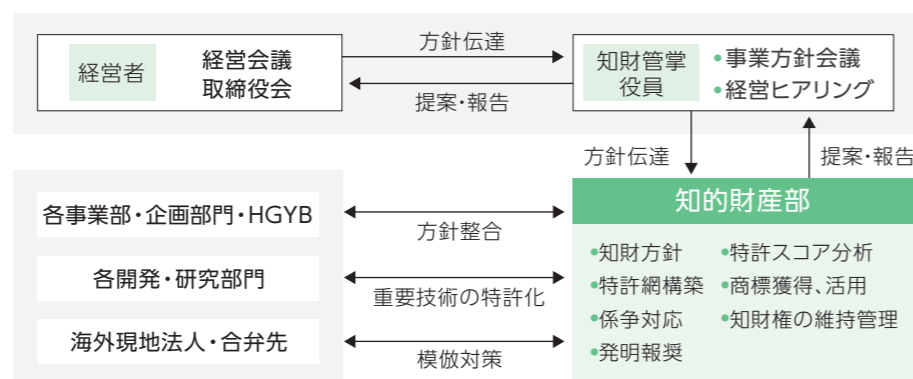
経営者

経営会議
取締役会

方針伝達

提案・報告

知財管掌役員

•事業方針会議
•経営ヒアリング

方針伝達

提案・報告

知的財産部

•知財方針
•特許網構築
•係争対応
•発明報奨

•特許スコア分析
•商標獲得、活用
•知財権の維持管理

各事業部・企画部門・HGYB

方針整合

各開発・研究部門

重要技術の特許化

海外現地法人・合弁先

模倣対策